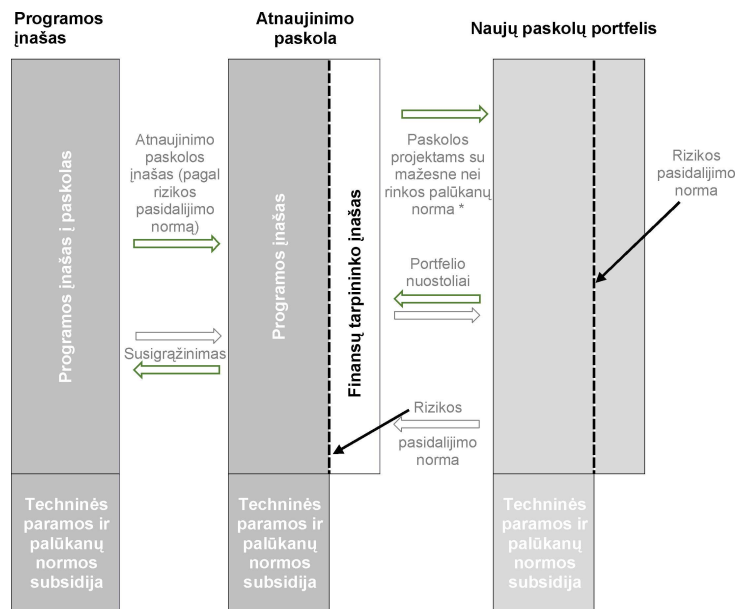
Programos įnašas

Atnaujinimo paskola

Naujų paskolų portfelis

Programos įnašas į paskolas

Atnaujinimo paskolos įnašas (pagal rizikos pasidalijimo normą)

Susigrąžinimas

Programos įnašas

Finansų tarpininko įnašas

Paskolos projektams su mažesne nei rinkos palūkanų norma *

Portfelio nuostoliai

Rizikos pasidalijimo norma

Rizikos pasidalijimo norma

Techninės paramos ir palūkanų normos subsidija

Techninės paramos ir palūkanų normos subsidija

Techninės paramos ir palūkanų normos subsidija